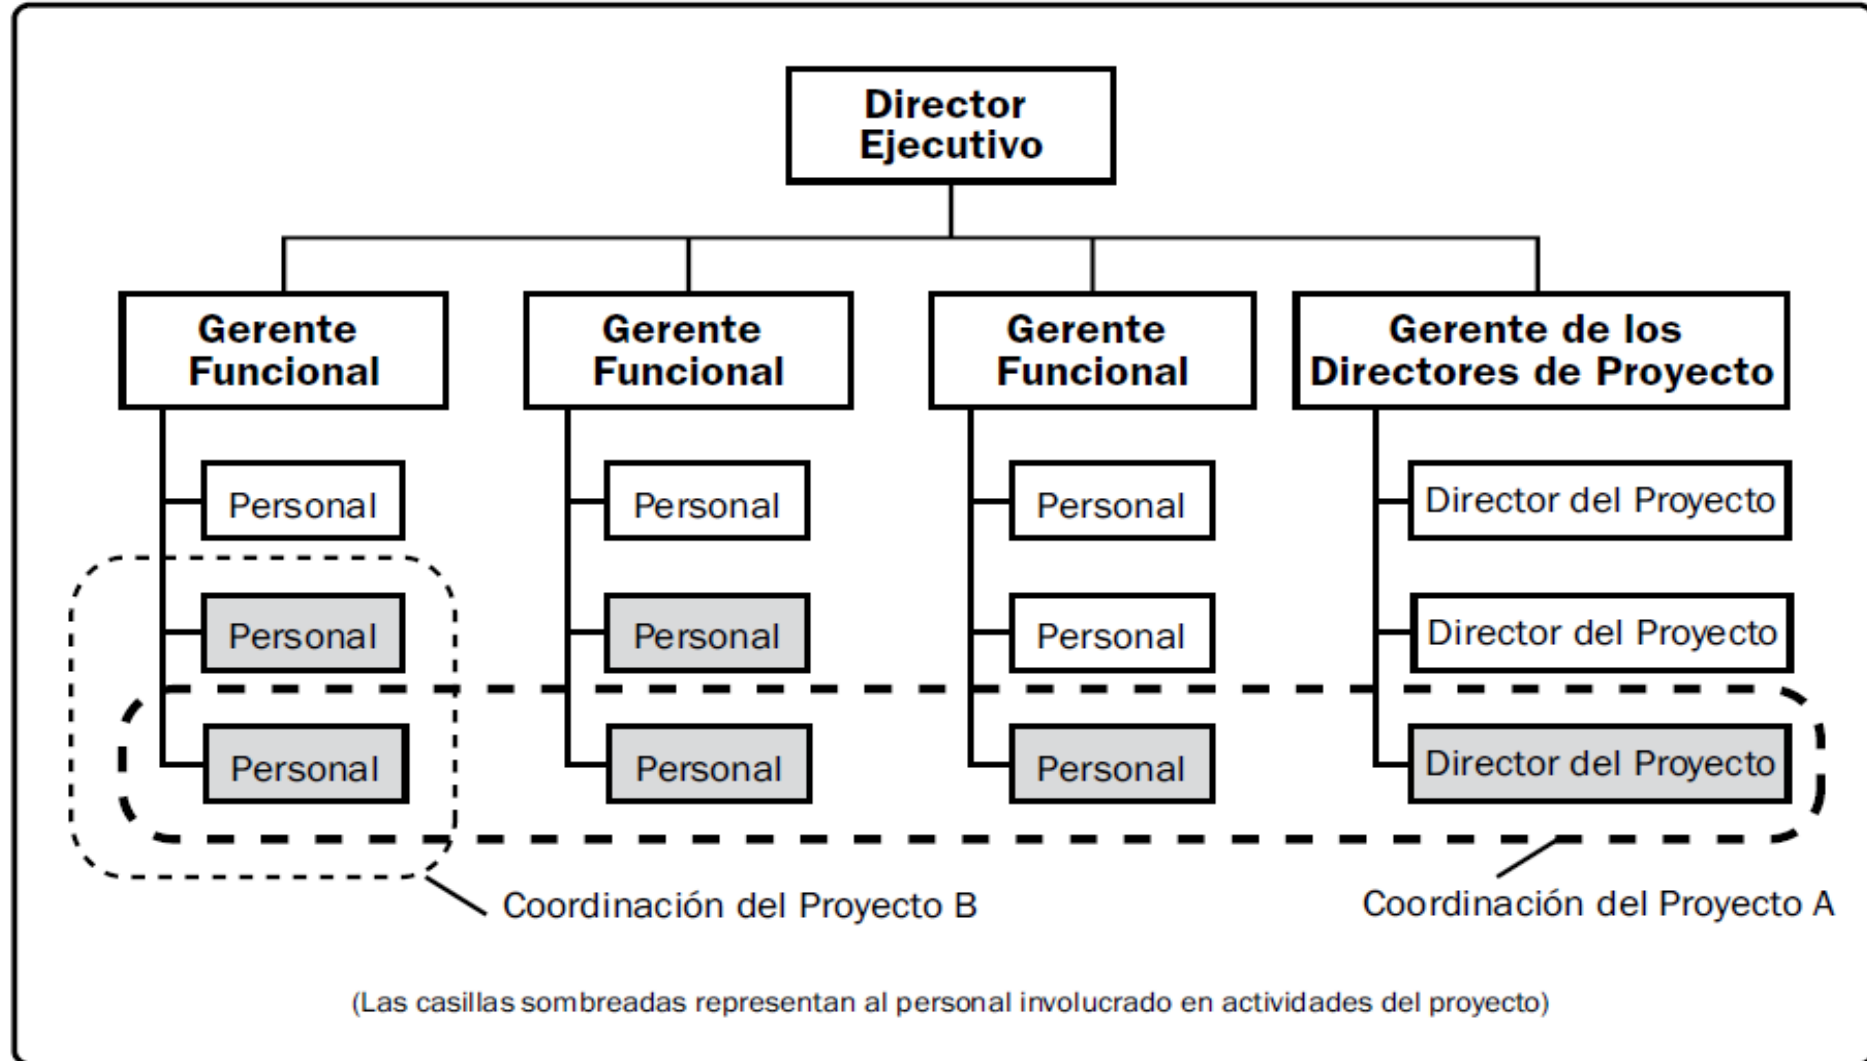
Director Ejecutivo

Gerente Funcional

Personal

Personal

Personal

Gerente Funcional

Personal

Personal

Personal

Gerente Funcional

Personal

Personal

Personal

Gerente de los Directores de Proyecto

Director del Proyecto

Director del Proyecto

Director del Proyecto

Coordinación del Proyecto B

Coordinación del Proyecto A

(Las casillas sombreadas representan al personal involucrado en actividades del proyecto)